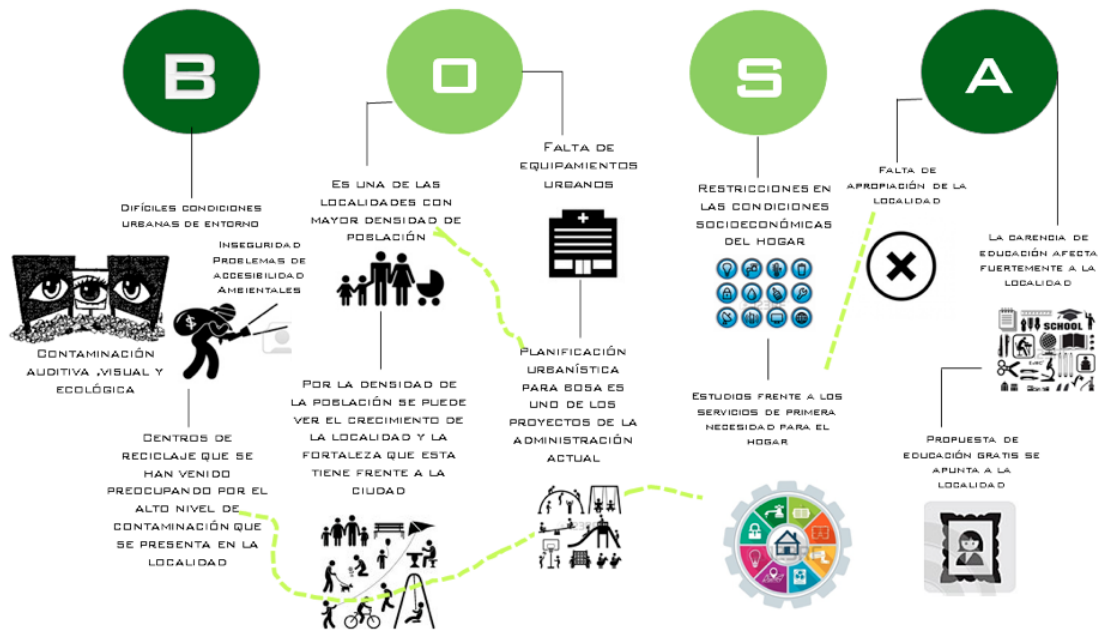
B

O

S

A

Difíciles condiciones urbanas de entorno

Inseguridad Problemas de accesibilidad Ambientales

Contaminación auditiva ,visual y ecológica

Centros de reciclaje que se han venido preocupando por el alto nivel de contaminación que se presenta en la localidad

Es una de las localidades con mayor densidad de población

Por la densidad de la población se puede ver el crecimiento de la localidad y la fortaleza que esta tiene frente a la ciudad

Falta de equipamientos urbanos

Planificación urbanística para Bosa es uno de los proyectos de la administración actual

Restricciones en las condiciones socioeconómicas del hogar

Estudios frente a los servicios de primera necesidad para el hogar

Falta de apropiación de la localidad

La carencia de educación afecta fuertemente a la localidad

SCHOOL

Propuesta de educación gratis se apunta a la localidad